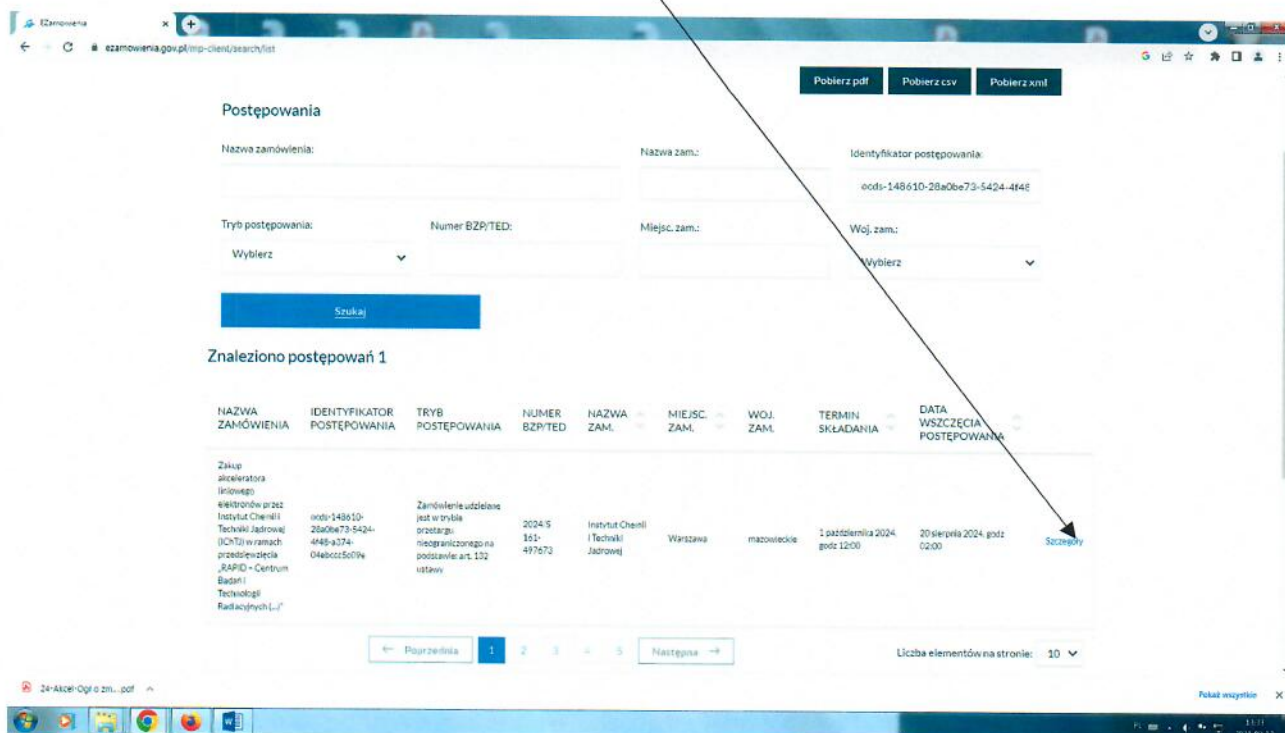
EZamowienia ×

ezamowienia.gov.pl/mp-client/search/list

Pobierz pdf Pobierz csv Pobierz xml

Postępowania

Nazwa zamówienia:

Nazwa zam.:

Identyfikator postępowania:

ocds-148610-28a0be73-5424-4f48

Tryb postępowania:

Wybierz

Numer BZP/TED:

Miejsc. zam.:

Woj. zam.:

Wybierz

Szukaj

Znaleziono postępowań 1

| NAZWA ZAMÓWIENIA | IDENTYFIKATOR POSTĘPOWANIA | TRYB POSTĘPOWANIA | NUMER BZP/TED | NAZWA ZAM. | MIEJSC. ZAM. | WOJ. ZAM. | TERMIN SKŁADANIA | DATA WSZCZĘCIA POSTĘPOWANIA | |
|---|---|---|---|---|---|---|---|---|---|
| Zakup akceleratora liniowego elektronów przez Instytut Chemii i Techniki Jądrowej (IChTJ) w ramach przedsięwzięcia „RAPID – Centrum Badań i Technologii Radiacyjnych (...)" | ocds-148610-28a0be73-5424-4f48-a374-04ebccc5c09e | Zamówienie udzielane jest w trybie przetargu nieograniczonego na podstawie: art. 132 ustawy | 2024/S 161-497673 | Instytut Chemii i Techniki Jądrowej | Warszawa | mazowieckie | 1 października 2024, godz 12:00 | 20 sierpnia 2024, godz 02:00 | Szczegóły |

← Poprzednia 1 2 3 4 5 Następna →

Liczba elementów na stronie: 10

24-Akcel-Ogl o zm....pdf

Pokaż wszystkie ×